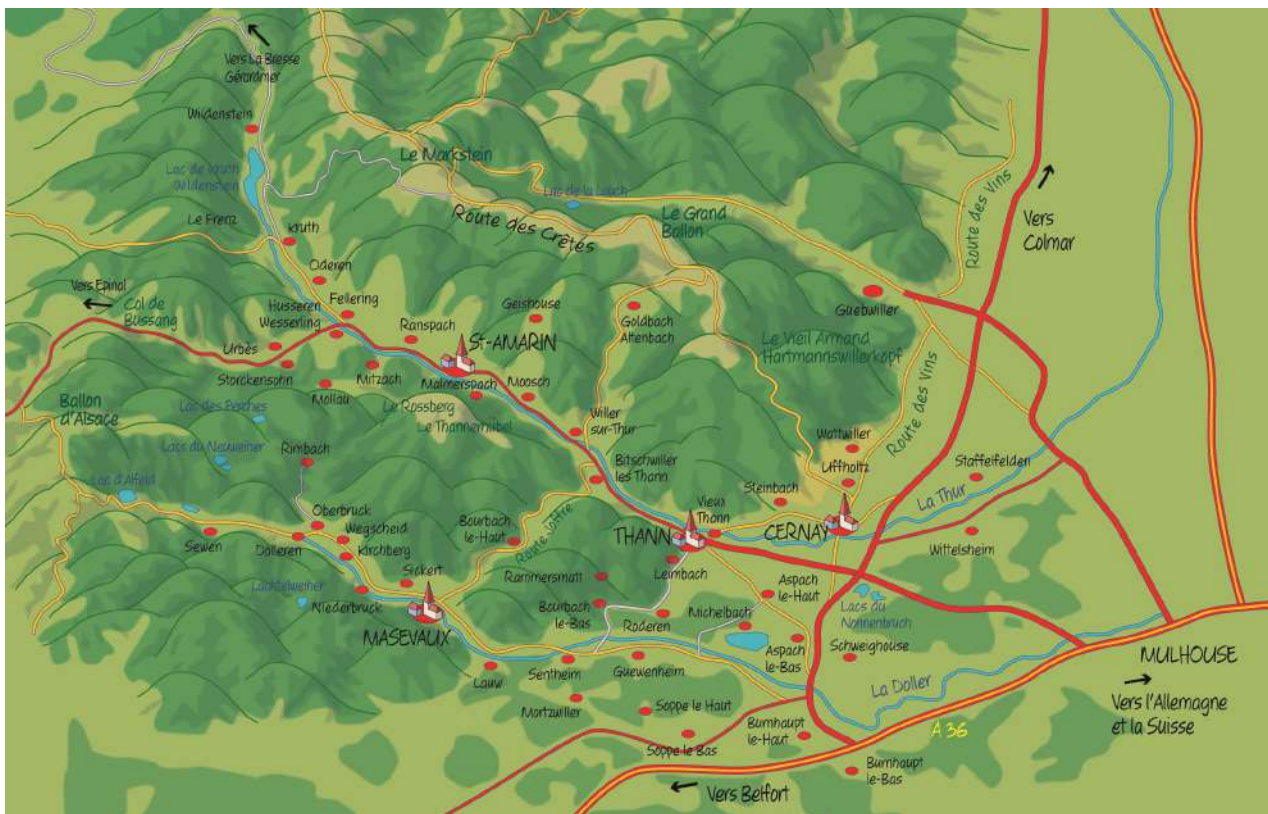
Vers La Bresse
Gérardmer

Wildenstein

Lac de Kruth
Wildenstein

Le Markstein

Lac de la Lauch

Le Frenz

Kruth

Route des Crêtes

Le Grand
Ballon

Route des Vins

Vers
Colmar

Oderen

Vers Epinal

Col de
Bussang

Fellering

Husseren
Wesserling

Geishouse

Ranspach

St-AMARIN

Goldbach
Altenbach

Guebwiller

Le Vieil Armand
Hartmannswillerkopf

Urbès

Storckensohn

Mitzach

Malmerspach

Moosch

Mollau

Le Rossberg

Le Thannerhubel

Ballon
d'Alsace

Lac des Perches

Willer
sur-Thur

Lacs du Neuweiher

Rimbach

Wattwiller

Route des Vins

Lac d'Alfeld

Bitschwiller
les Thann

Uffholtz

Staffelfelden

Steinbach

La Thur

Oberbruck

Wegscheid

Bourbach
le-Haut

Vieux
Thann

Sewen

Dolleren

Kirchberg

THANN

CERNAY

Wittelsheim

Route Joffre

Sickert

Leimbach

Lachtelweiher

Rammersmatt

Aspach
le-Haut

Niederbruck

Bourbach
le-Bas

Michelbach

Lacs du
Nonnenbruch

MASEVAUX

Roderen

Aspach
le-Bas

Schweighouse

MULHOUSE

Lauw

Sentheim

Guewenheim

La Doller

Vers l'Allemagne
et la Suisse

Mortzwiller

Soppe le Haut

A 36

Burnhaupt
le-Haut

Soppe le Bas

Vers Belfort

Burnhaupt
le-Bas